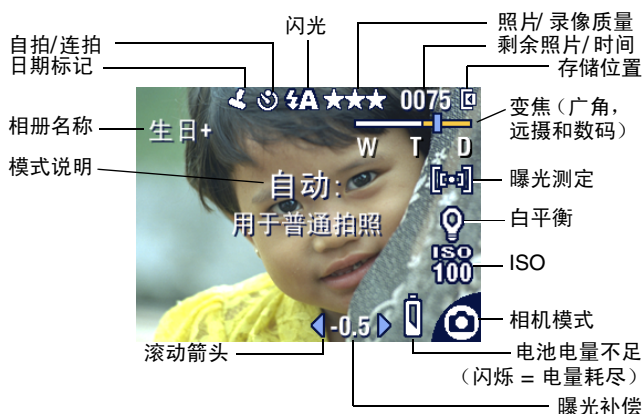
闪光
照片/ 录像质量
自拍/连拍
剩余照片/ 时间
日期标记
存储位置
0075
相册名称
生日+
变焦（广角，远摄和数码）
W T D
模式说明
自动:
用于普通拍照
曝光测定
白平衡
ISO 100
ISO
相机模式
滚动箭头
-0.5
电池电量不足（闪烁 = 电量耗尽）
曝光补偿